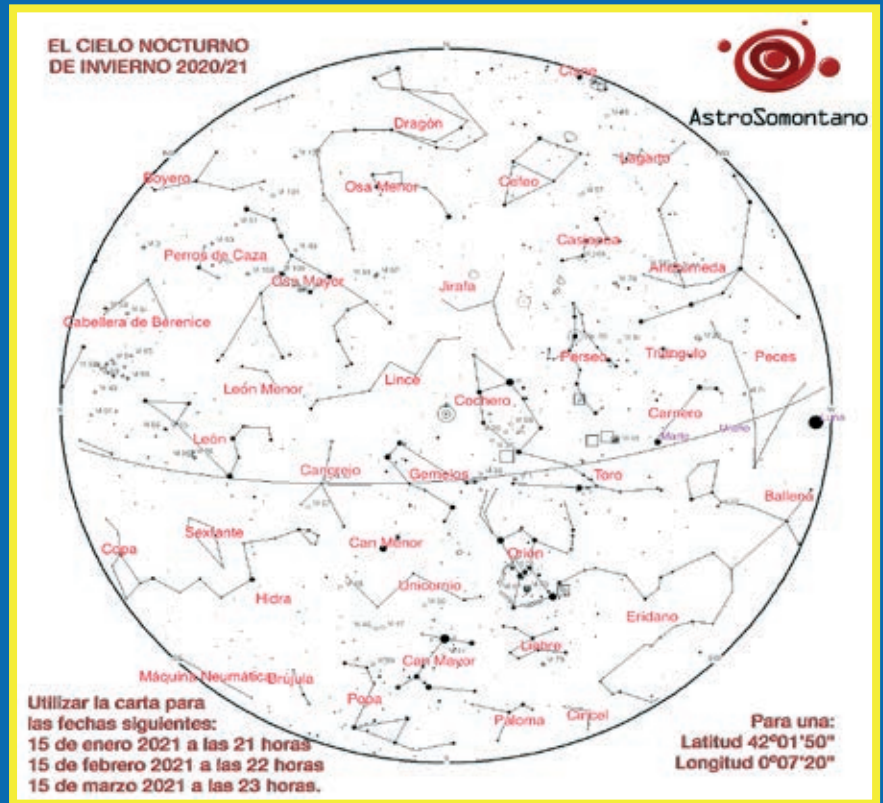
EL CIELO NOCTURNO DE INVIERNO 2020/21

AstroSomontano

Cisne
Dragón
Lagarto
Boyero
Osa Menor
Cefeo
Casiopea
Perros de Caza
Osa Mayor
Andrómeda
Jirafa
Cabellera de Berenice
Perseo
Triángulo
Peces
León Menor
Lince
Cochero
Carnero
Marte
Urano
Luna
León
Cangrejo
Géminis
Toro
Ballena
Sextante
Copa
Can Menor
Orión
Unicornio
Hidra
Eridano
Liebre
Can Mayor
Máquina Neumática
Brújula
Popa
Paloma
Cincel

Utilizar la carta para las fechas siguientes:
15 de enero 2021 a las 21 horas
15 de febrero 2021 a las 22 horas
15 de marzo 2021 a las 23 horas.

Para una:
Latitud 42º01'50"
Longitud 0º07'20"